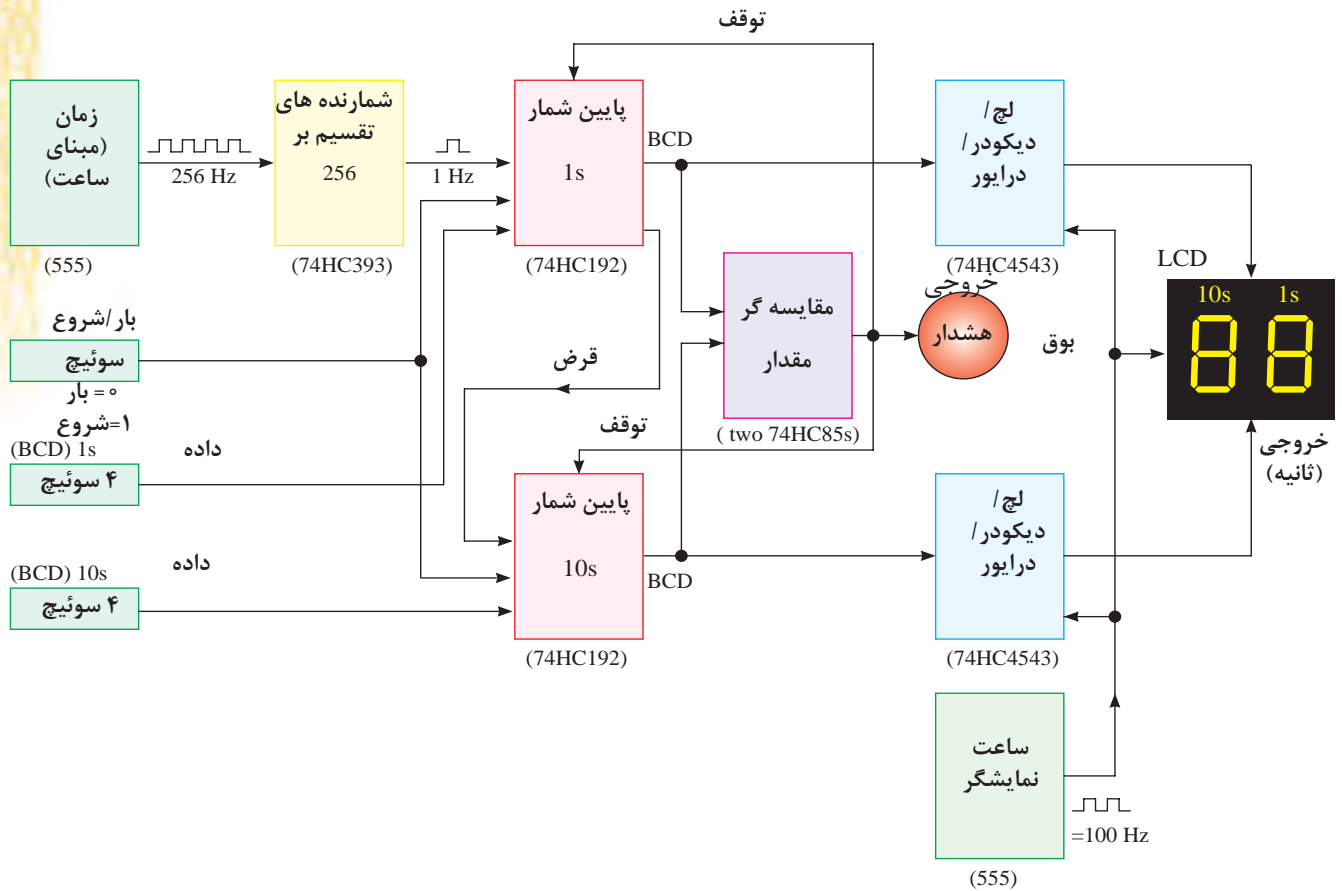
توقف

زمان (مبنای ساعت)

256 Hz

(555)

شمارنده های تقسیم بر 256

1 Hz

(74HC393)

پایین شمار 1s

BCD

(74HC192)

لچ/ دیکودر/ درایور

(74HC4543)

LCD

10s 1s

مقایسه گر مقدار

( two 74HC85s)

خروجی هشدار

بوق

بار/شروع

سوئیچ

۰= بار

۱=شروع

قرض

توقف

(BCD) 1s

داده

۴ سوئیچ

خروجی (ثانیه)

پایین شمار 10s

BCD

(74HC192)

(BCD) 10s

داده

۴ سوئیچ

لچ/ دیکودر/ درایور

(74HC4543)

ساعت نمایشگر

=100 Hz

(555)